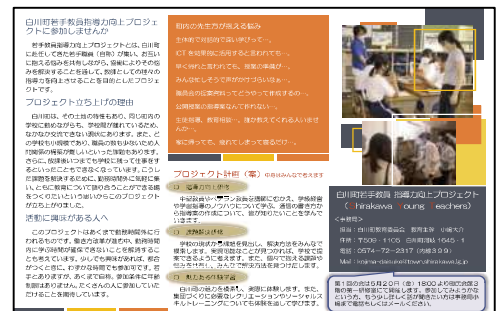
白川町若手教員指導力向上プロジェクトに参加しませんか

若手教員指導力向上プロジェクトとは、白川町においてあなた若手職員（任制）が集い、お互いに抱える悩みを共有しながら、授業などよりその悩みを解決することを目指して、教師としての自分の指導力を向上させることを目的としたプロジェクトです。

プロジェクト立ち上げの理由

白川町は、その土地の特性もあり、同じ地方の学校に勤めながらも、学校間が離れているため、なかなか交流できない現状にあります。また、どの学校も小規模であり、職員の数も少ないため人を育てるための環境や機会も少ないのが現状です。さらに、指導者の方々も学校に残ってもらえる時間が限られているため、なかなか互いに交流することができません。そこで、若手職員に対し、共に悩みを共有し、話し合うことができる場をつくりたいという思いからこのプロジェクトが立ち上がりました。

活動に興味がある人へ

このプロジェクトはあくまで自主的な取り組みとして行われるものです。業務命令ではありませんので、積極的に参加していただくことが大切です。少しでも興味があれば、都合がつくときに、ぜひ気軽に参加してください。都合が合わないときは、あなたなりのかかわり方を考えてください。

初めの先生方が抱える悩み
主体的で対話的で深い学びって…
ICTを効果的に活用することが求められても…
早く帰れと言われても、仕事の準備が…
みんなとそうでなかったり…
職員会の伝達事項ってどうやって伝えるの…
公開授業の指導案なんて作れない…
生活指導、教育相談…誰か教えてくれるといいな…
悩みを一人で抱え込んでいませんか？

プロジェクト計画（案）※年間予定は変わることがあります

① 指導力向上研修
年4回実施の研修会で、講師を招き、学級経営や学習指導のノウハウについて学ぶ。普段の教育活動で生じた悩みについて、話し合いができる場を設ける。

② 連携強化研修
学校の壁を越えて交流を深める。授業を見合ったり、教材を交換するなど、学校間の交流を深めることで、学校を越えた仲間づくりを目指す。

③ 親睦会
白川町の魅力を体験し、仲間同士でのリフレッシュする。また、集団づくりに必要なレクリエーションやソーシャルスキルトレーニングについて体験を通して学ぶ。

白川町若手教員指導力向上プロジェクト
（Shirakawa Young Teachers）
＜事務局＞
担当：白川町教育委員会　教育主事　小坂大介
住所：〒509-1105　白川町河岐1645-1
電話：0574-72-2317（内線391）
Mail：kikaku@town.shirakawa.lg.jp

第1回の会は5月20日（金）18:00より白川町の公民館で開催します。参加してみようかなという方、もうちょっと話を聞きたいという方は事務局へお気軽にお問い合わせください。